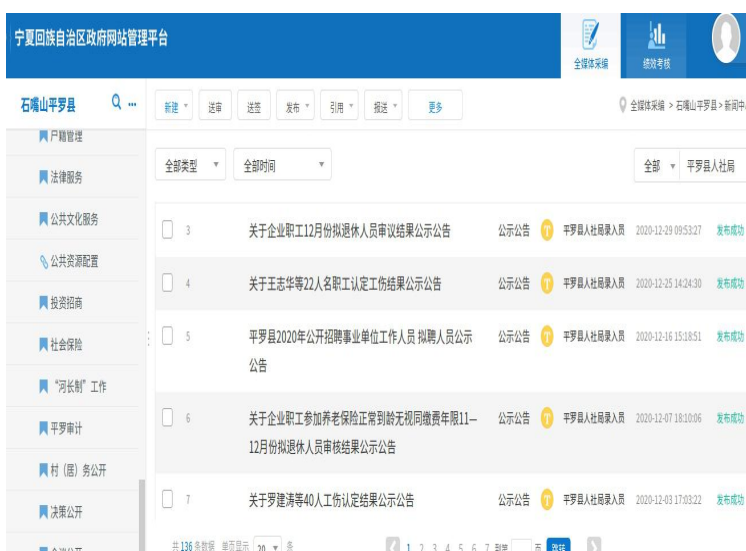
宁夏回族自治区政府网站管理平台

全媒体采编 绩效考核

石嘴山平罗县

新建 送审 送签 发布 引用 报送 更多

全媒体采编 > 石嘴山平罗县 > 新闻中

户籍管理
法律服务
公共文化服务
公共资源配置
投资招商
社会保险
"河长制"工作
平罗审计
村（居）务公开
决策公开

全部类型 全部时间 全部 平罗县人社局

| | | | | | | |
|---|---|---|---|---|---|---|
| 3 | 关于企业职工12月份拟退休人员审议结果公示公告 | 公示公告 | T | 平罗县人社局录入员 | 2020-12-29 09:53:27 | 发布成功 |
| 4 | 关于王志华等22人名职工认定工伤结果公示公告 | 公示公告 | T | 平罗县人社局录入员 | 2020-12-25 14:24:30 | 发布成功 |
| 5 | 平罗县2020年公开招聘事业单位工作人员 拟聘人员公示公告 | 公示公告 | T | 平罗县人社局录入员 | 2020-12-16 15:18:51 | 发布成功 |
| 6 | 关于企业职工参加养老保险正常到龄无视同缴费年限11—12月份拟退休人员审核结果公示公告 | 公示公告 | T | 平罗县人社局录入员 | 2020-12-07 18:10:06 | 发布成功 |
| 7 | 关于罗建涛等40人工伤认定结果公示公告 | 公示公告 | T | 平罗县人社局录入员 | 2020-12-03 17:03:22 | 发布成功 |

共136条数据 每页显示 20 条 1 2 3 4 5 6 7 到第 页 跳转